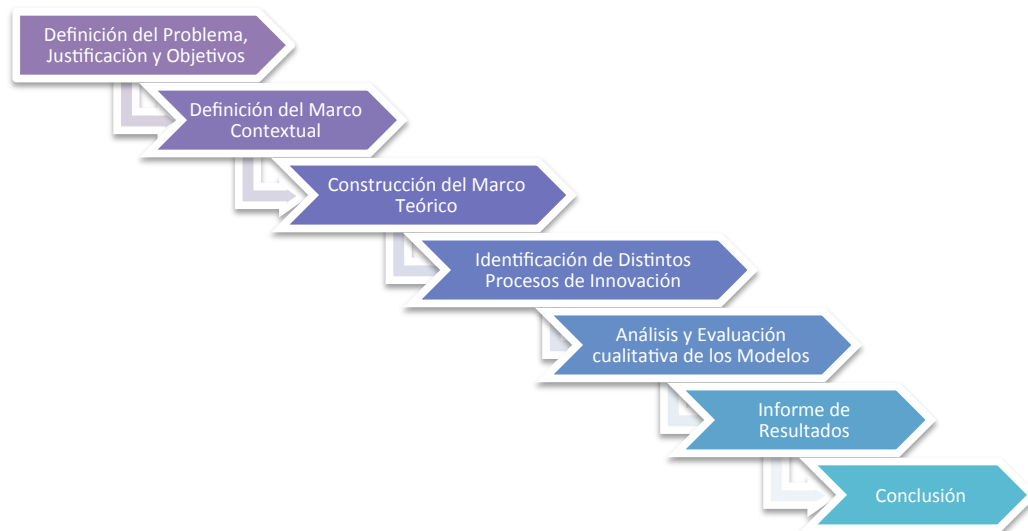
Definición del Problema, Justificaciòn y Objetivos

Definición del Marco Contextual

Construcción del Marco Teórico

Identificación de Distintos Procesos de Innovación

Análisis y Evaluación cualitativa de los Modelos

Informe de Resultados

Conclusión